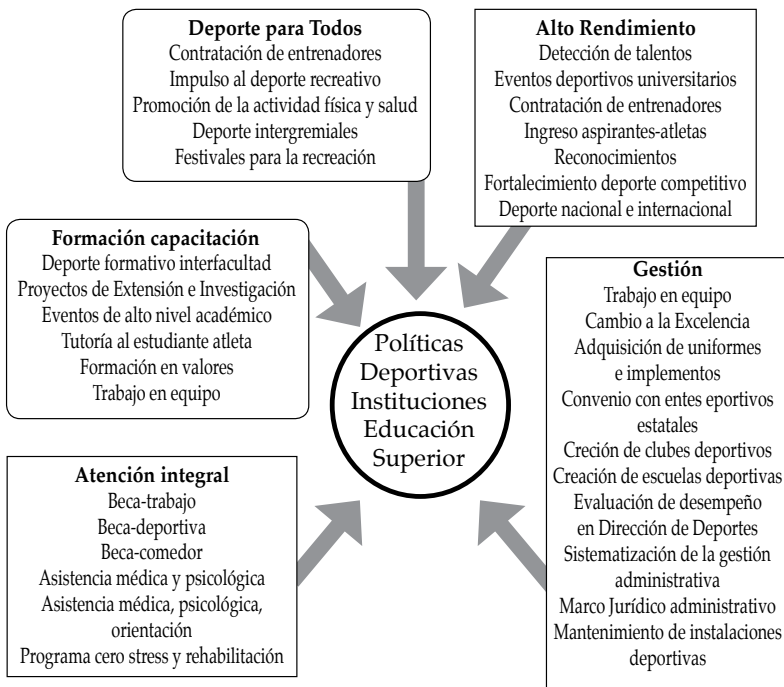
**Deporte para Todos**
Contratación de entrenadores
Impulso al deporte recreativo
Promoción de la actividad física y salud
Deporte intergremiales
Festivales para la recreación

**Alto Rendimiento**
Detección de talentos
Eventos deportivos universitarios
Contratación de entrenadores
Ingreso aspirantes-atletas
Reconocimientos
Fortalecimiento deporte competitivo
Deporte nacional e internacional

**Formación capacitación**
Deporte formativo interfacultad
Proyectos de Extensión e Investigación
Eventos de alto nivel académico
Tutoría al estudiante atleta
Formación en valores
Trabajo en equipo

Políticas Deportivas Instituciones Educación Superior

**Gestión**
Trabajo en equipo
Cambio a la Excelencia
Adquisición de uniformes e implementos
Convenio con entes eportivos estatales
Creción de clubes deportivos
Creación de escuelas deportivas
Evaluación de desempeño en Dirección de Deportes
Sistematización de la gestión administrativa
Marco Jurídico administrativo
Mantenimiento de instalaciones deportivas

**Atención integral**
Beca-trabajo
Beca-deportiva
Beca-comedor
Asistencia médica y psicológica
Asistencia médica, psicológica, orientación
Programa cero stress y rehabilitación